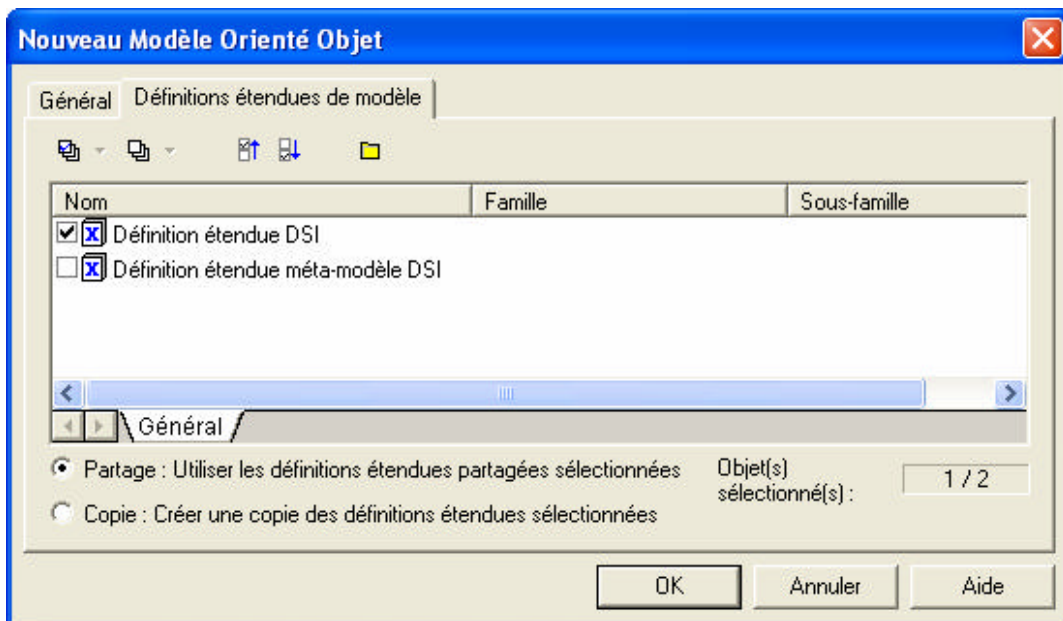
Nouveau Modèle Orienté Objet

Général | Définitions étendues de modèle

| Nom | Famille | Sous-famille |
|---|---|---|
| Définition étendue DSI | | |
| Définition étendue méta-modèle DSI | | |

Général

Partage : Utiliser les définitions étendues partagées sélectionnées

Copie : Créer une copie des définitions étendues sélectionnées

Objet(s) sélectionné(s) : 1 / 2

OK | Annuler | Aide